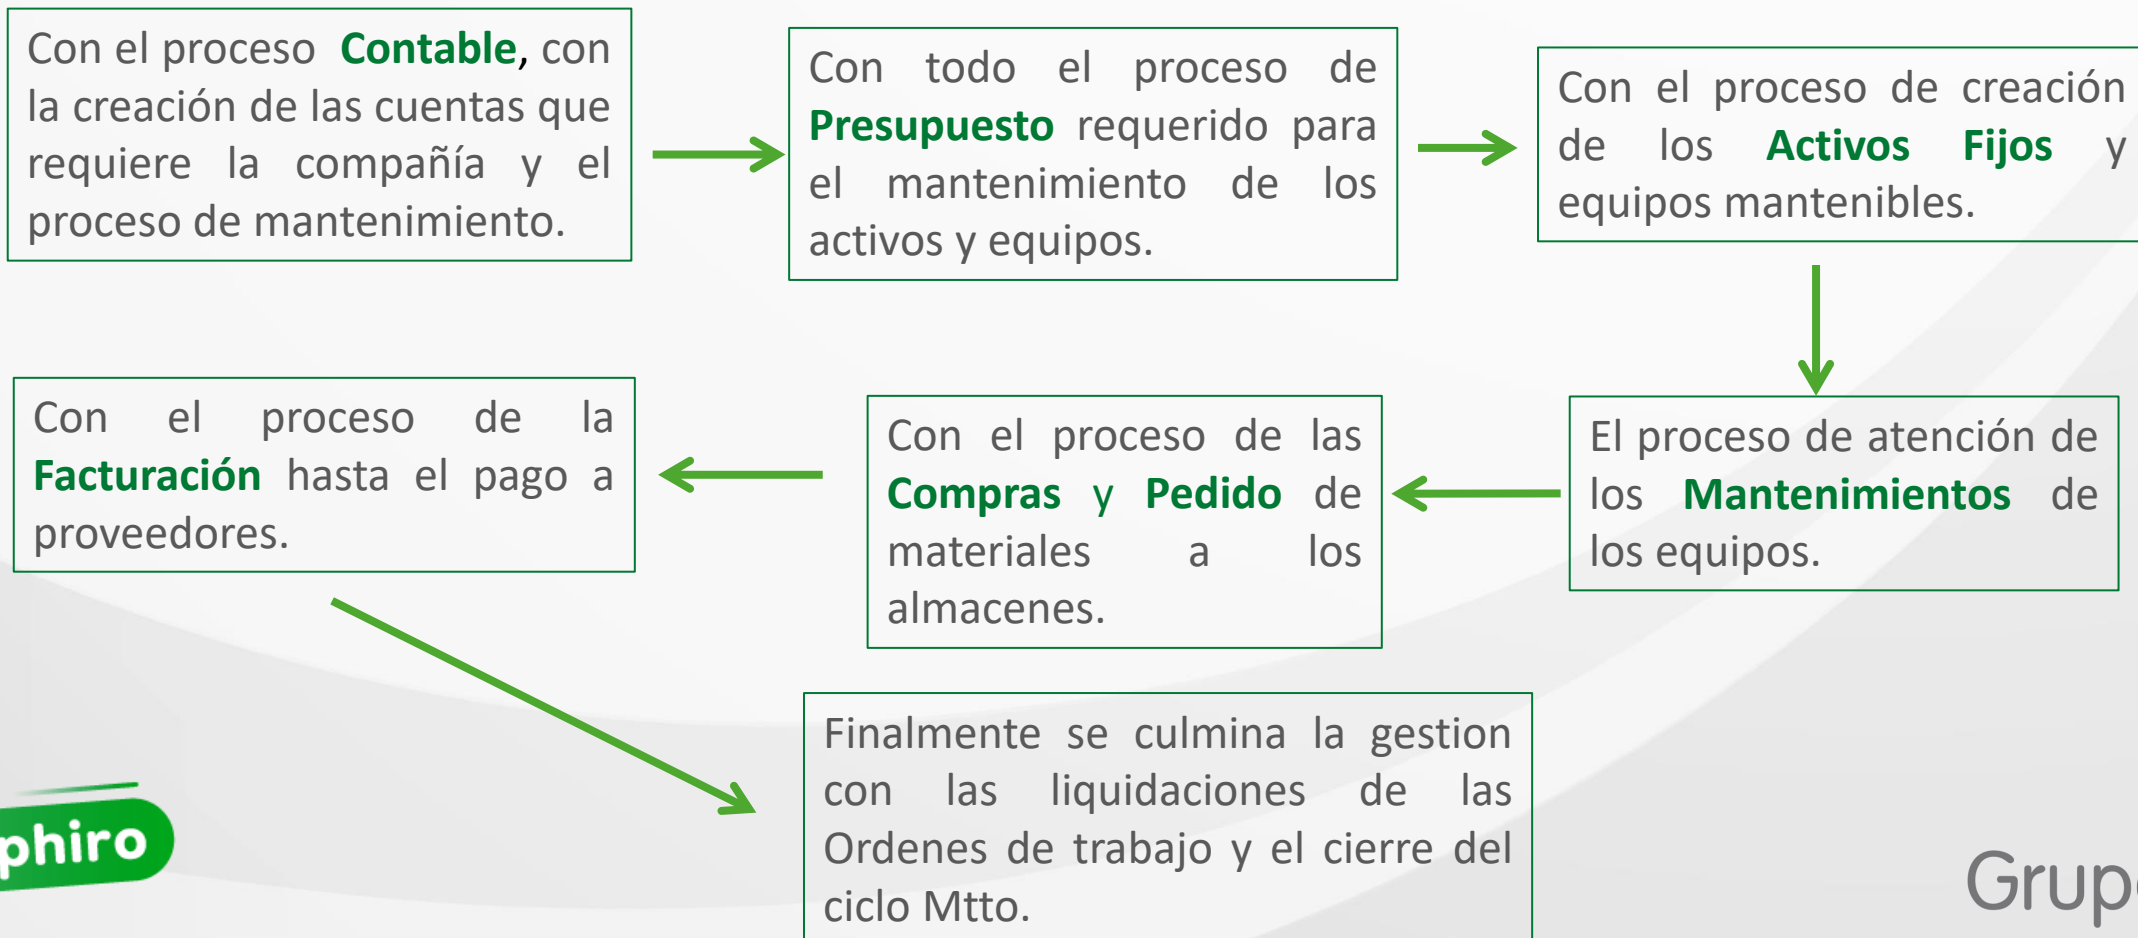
Con el proceso Contable, con la creación de las cuentas que requiere la compañía y el proceso de mantenimiento.

Con todo el proceso de Presupuesto requerido para el mantenimiento de los activos y equipos.

Con el proceso de creación de los Activos Fijos y equipos mantenibles.

El proceso de atención de los Mantenimientos de los equipos.

Con el proceso de las Compras y Pedido de materiales a los almacenes.

Con el proceso de la Facturación hasta el pago a proveedores.

Finalmente se culmina la gestion con las liquidaciones de las Ordenes de trabajo y el cierre del ciclo Mtto.

phiro

Grup